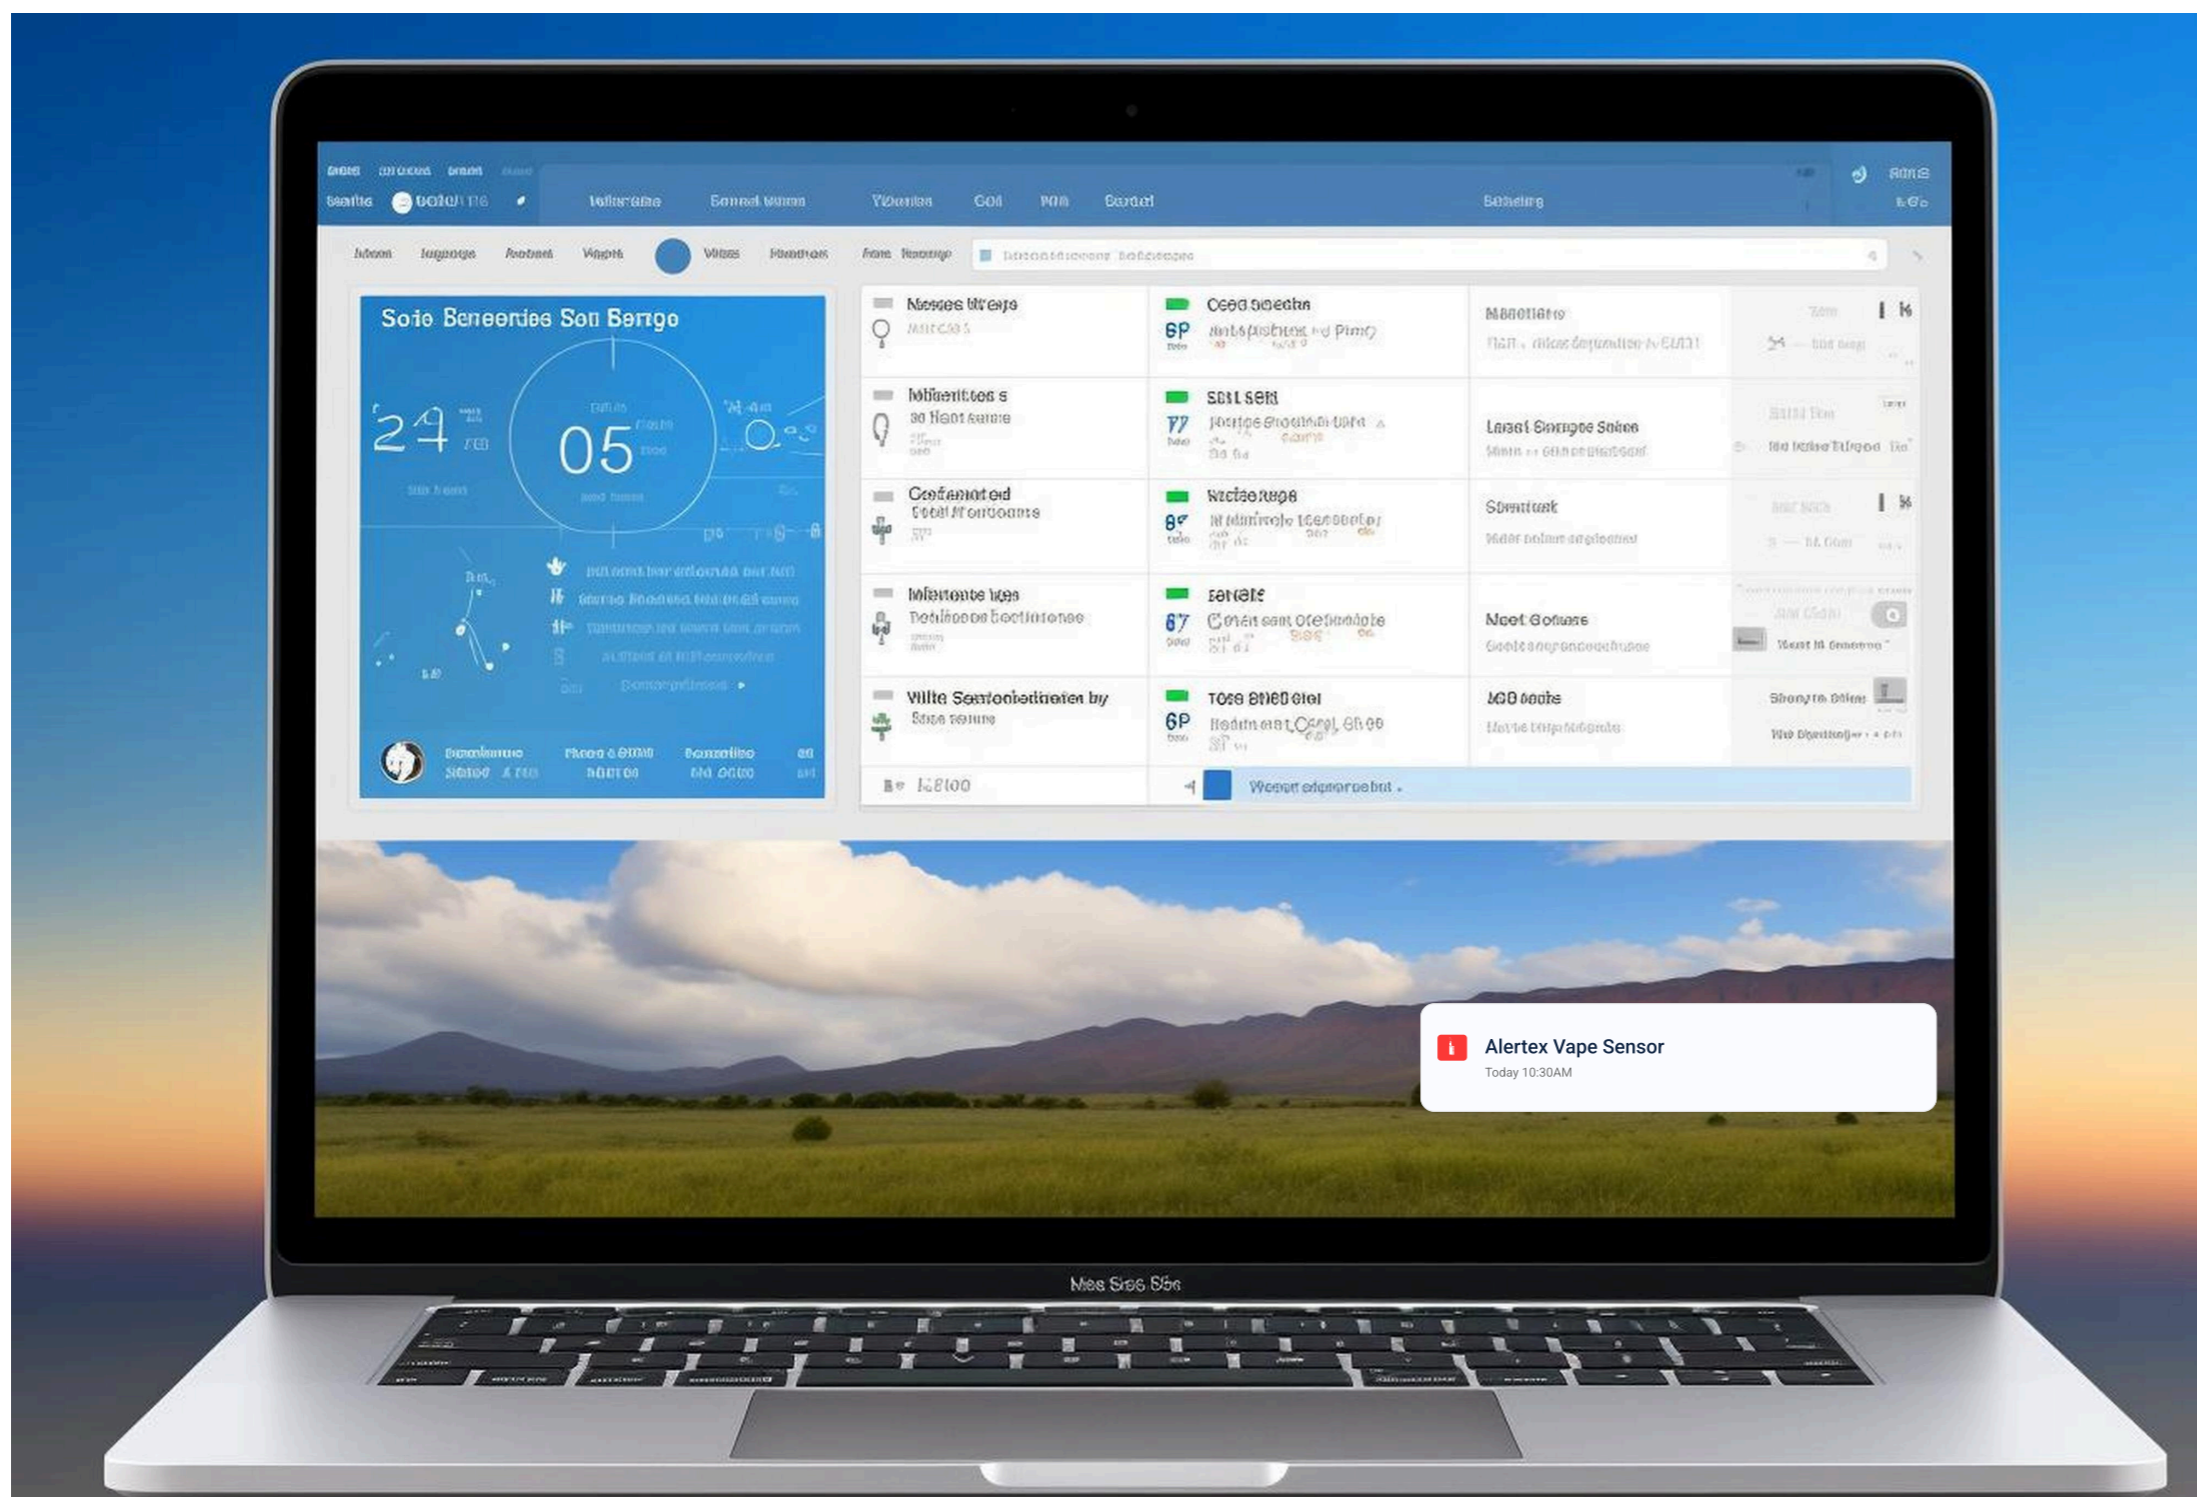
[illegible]

Soie Beneenies Son Bergo

24

05

Nesses Wreje

Ceed Sneehe

6P

Mandiero

Mhentites s

SBIL SERI

77

Lenset Sengee Seben

Confenated

Wicieeruge

8

Sonntank

Mhenonce Iges

Senetie

67

Neet Goruse

Vilte Sentoelietrenen by

Tose Bneeiet

6P

Mee Boibe

Alertex Vape Sensor

Today 10:30AM

Mes Sies 56e